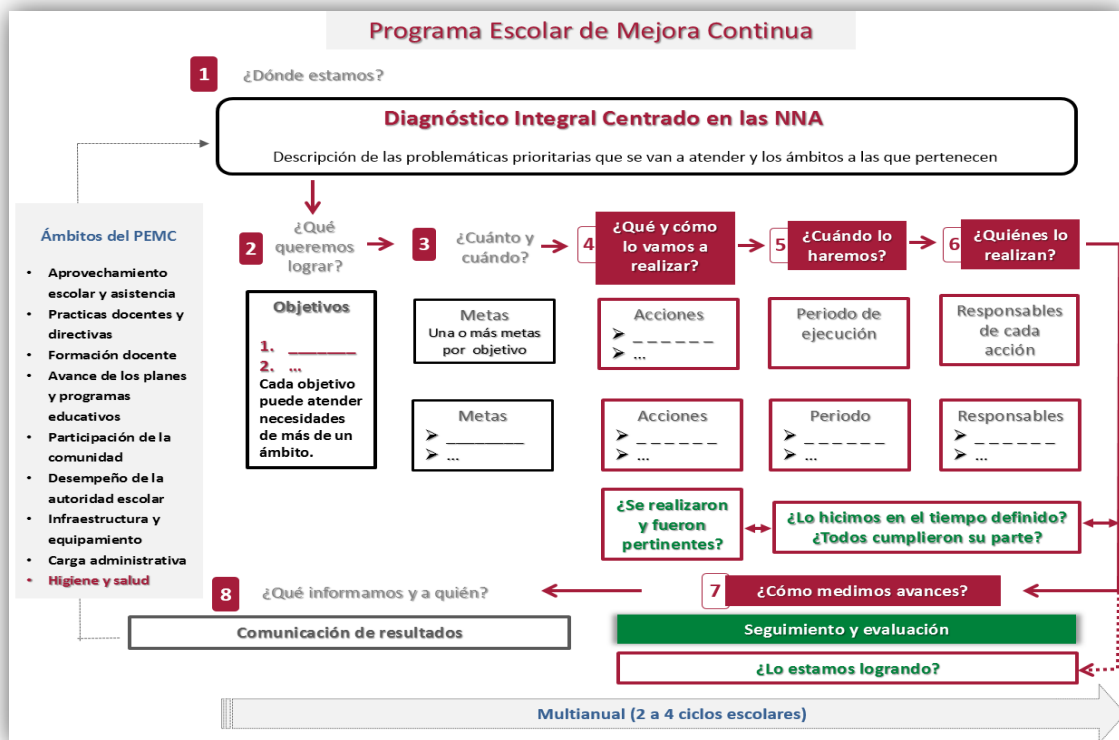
Programa Escolar de Mejora Continua

1 ¿Dónde estamos?

Diagnóstico Integral Centrado en las NNA

Descripción de las problemáticas prioritarias que se van a atender y los ámbitos a las que pertenecen

Ámbitos del PEMC

- Aprovechamiento escolar y asistencia
- Practicas docentes y directivas
- Formación docente
- Avance de los planes y programas educativos
- Participación de la comunidad
- Desempeño de la autoridad escolar
- Infraestructura y equipamiento
- Carga administrativa
- Higiene y salud

2 ¿Qué queremos lograr?

3 ¿Cuánto y cuándo?

4 ¿Qué y cómo lo vamos a realizar?

5 ¿Cuándo lo haremos?

6 ¿Quiénes lo realizan?

Objetivos
1. ________
2. ...
Cada objetivo puede atender necesidades de más de un ámbito.

Metas
Una o más metas por objetivo

Acciones
➤ _ _ _ _ _ _
➤ ...

Periodo de ejecución

Responsables de cada acción

Metas
➤ ________
➤ ...

Acciones
➤ _ _ _ _ _ _
➤ ...

Periodo
➤ _ _ _ _ _ _
➤ ...

Responsables
➤ _ _ _ _ _ _
➤ ...

¿Se realizaron y fueron pertinentes?

¿Lo hicimos en el tiempo definido? ¿Todos cumplieron su parte?

8 ¿Qué informamos y a quién?

7 ¿Cómo medimos avances?

Comunicación de resultados

Seguimiento y evaluación

¿Lo estamos logrando?

Multianual (2 a 4 ciclos escolares)